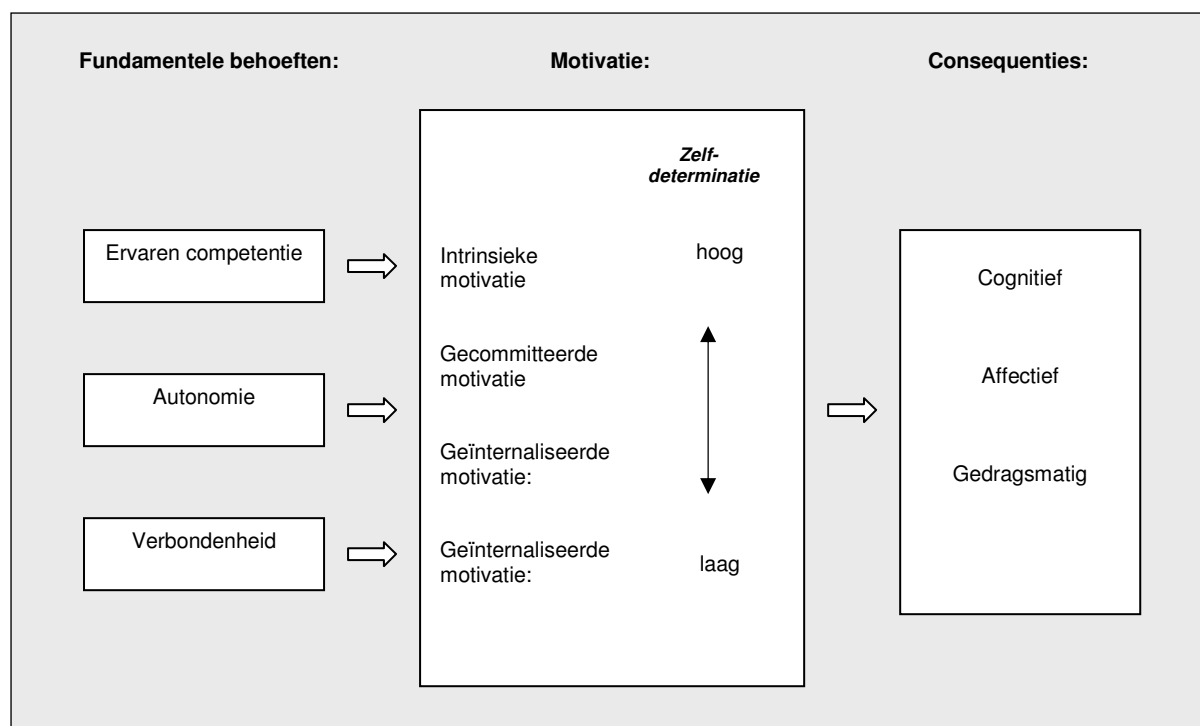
Fundamentele behoeften:

Motivatie:

Consequenties:

Ervaren competentie

Autonomie

Verbondenheid

Zelf-determinatie

Intrinsieke motivatie

hoog

Gecommitteerde motivatie

Geïnternaliseerde motivatie:

Geïnternaliseerde motivatie:

laag

Cognitief

Affectief

Gedragsmatig